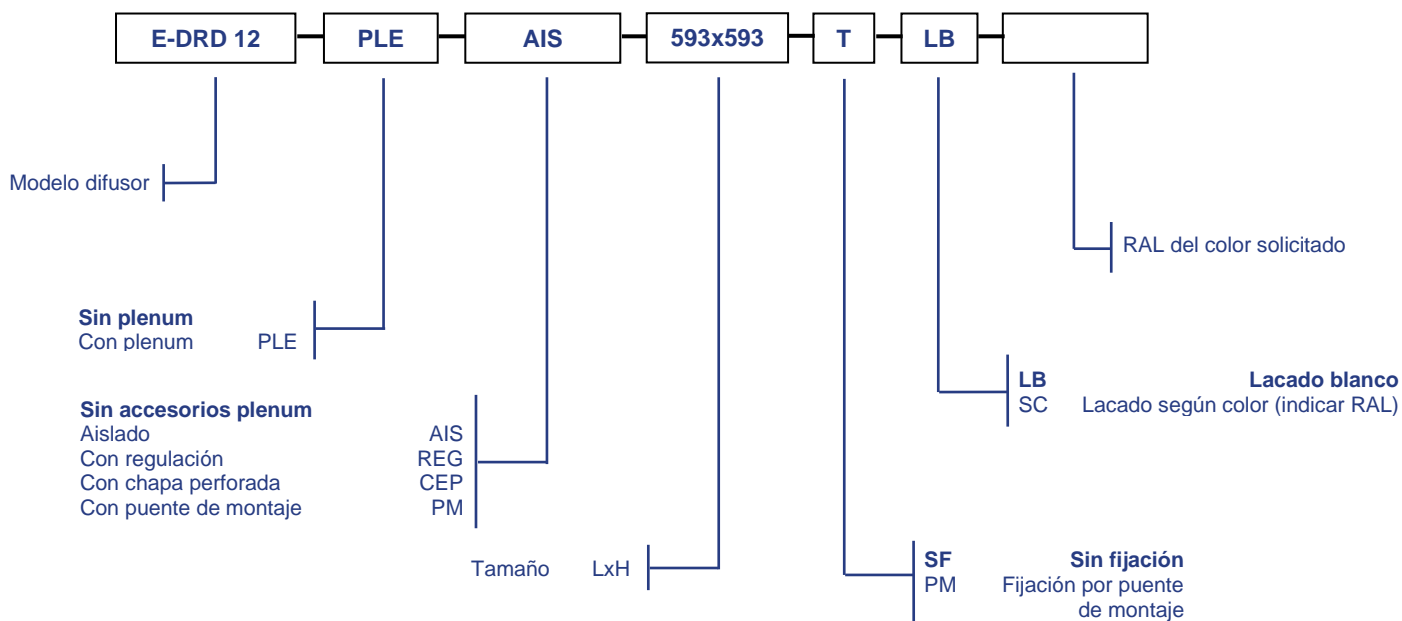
E-DRD 12 PLE AIS 593x593 T LB

Modelo difusor

RAL del color solicitado

**Sin plenum**
Con plenum PLE

LB **Lacado blanco**
SC Lacado según color (indicar RAL)

**Sin accesorios plenum**
Aislado AIS
Con regulación REG
Con chapa perforada CEP
Con puente de montaje PM

Tamaño LxH

SF **Sin fijación**
PM Fijación por puente de montaje